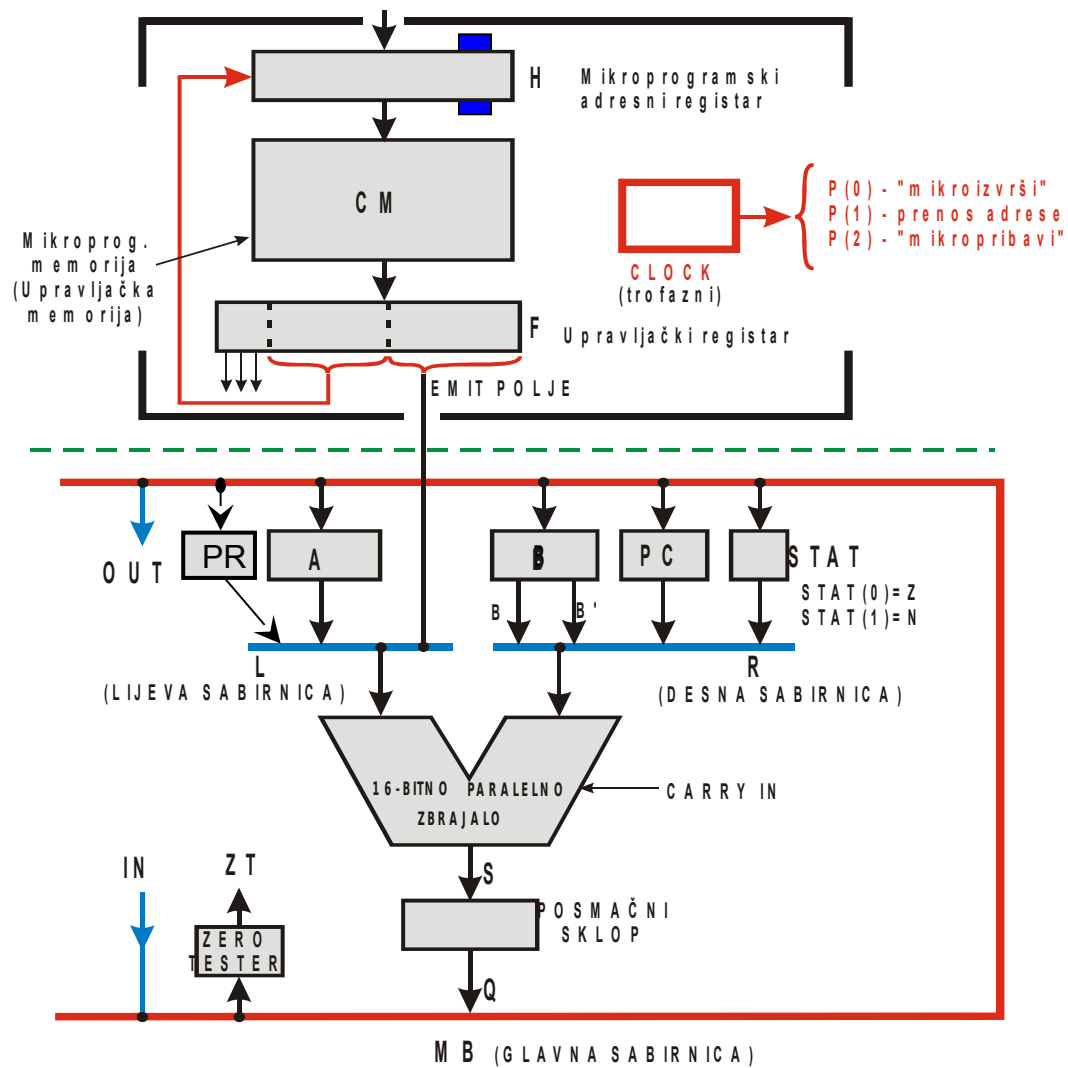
H

Mikroprogramski adresni registar

CM

Mikroprog. memorija (Upravljačka memorija)

P(0) - "mikroizvrši"
P(1) - prenos adrese
P(2) - "mikropribavi"

CLOCK
(trofazni)

F

Upravljački registar

EMIT POLJE

OUT

PR

A

B

PC

STAT

STAT(0)=Z
STAT(1)=N

B

B'

L
(LIJEVA SABIRNICA)

R
(DESNA SABIRNICA)

16-BITNO PARALELNO ZBRAJALO

CARRY IN

IN

ZT

S

POSMAČNI SKLOP

ZERO TESTER

Q

MB (GLAVNA SABIRNICA)